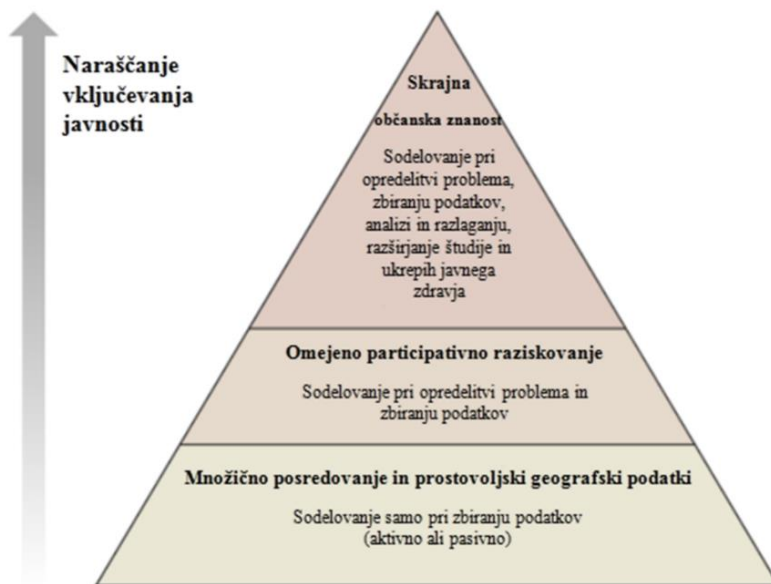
Naraščanje vključevanja javnosti

Skrajna

občanska znanost

Sodelovanje pri opredelitvi problema, zbiranju podatkov, analizi in razlaganju, razširjanje študije in ukrepih javnega zdravja

Omejeno participativno raziskovanje

Sodelovanje pri opredelitvi problema in zbiranju podatkov

Množično posredovanje in prostovoljski geografski podatki

Sodelovanje samo pri zbiranju podatkov (aktivno ali pasivno)